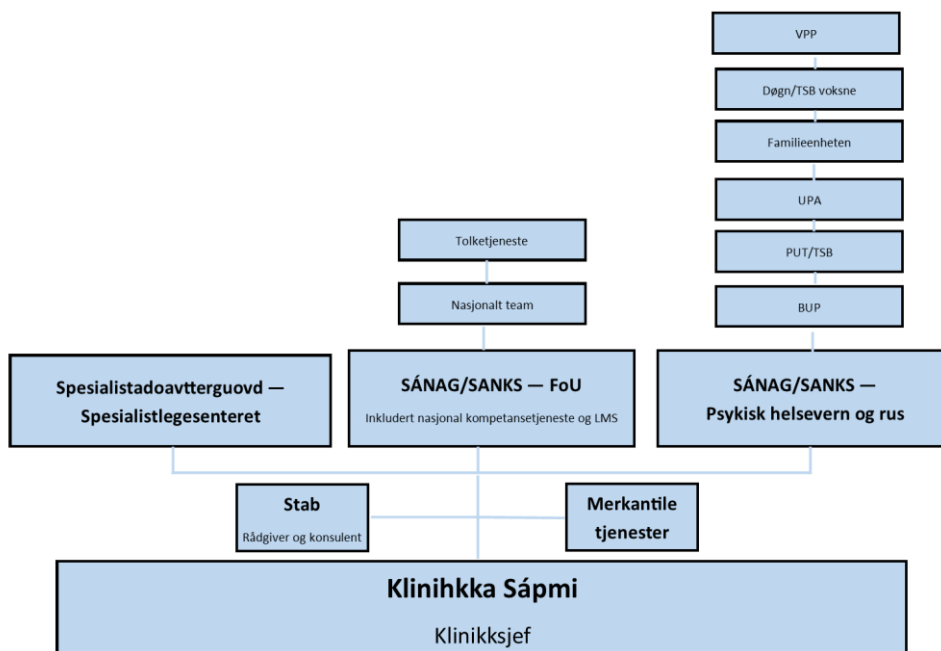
VPP

Døgn/TSB voksne

Familieenheten

UPA

PUT/TSB

BUP

Tolketjeneste

Nasjonalt team

Spesialistadoavtterguovd — Spesialistlegesenteret

SÁNAG/SANKS — FoU

Inkludert nasjonal kompetansetjeneste og LMS

SÁNAG/SANKS — Psykisk helsevern og rus

Stab

Rådgiver og konsulent

Merkantile tjenester

Klinihkka Sápmi

Klinikksjef